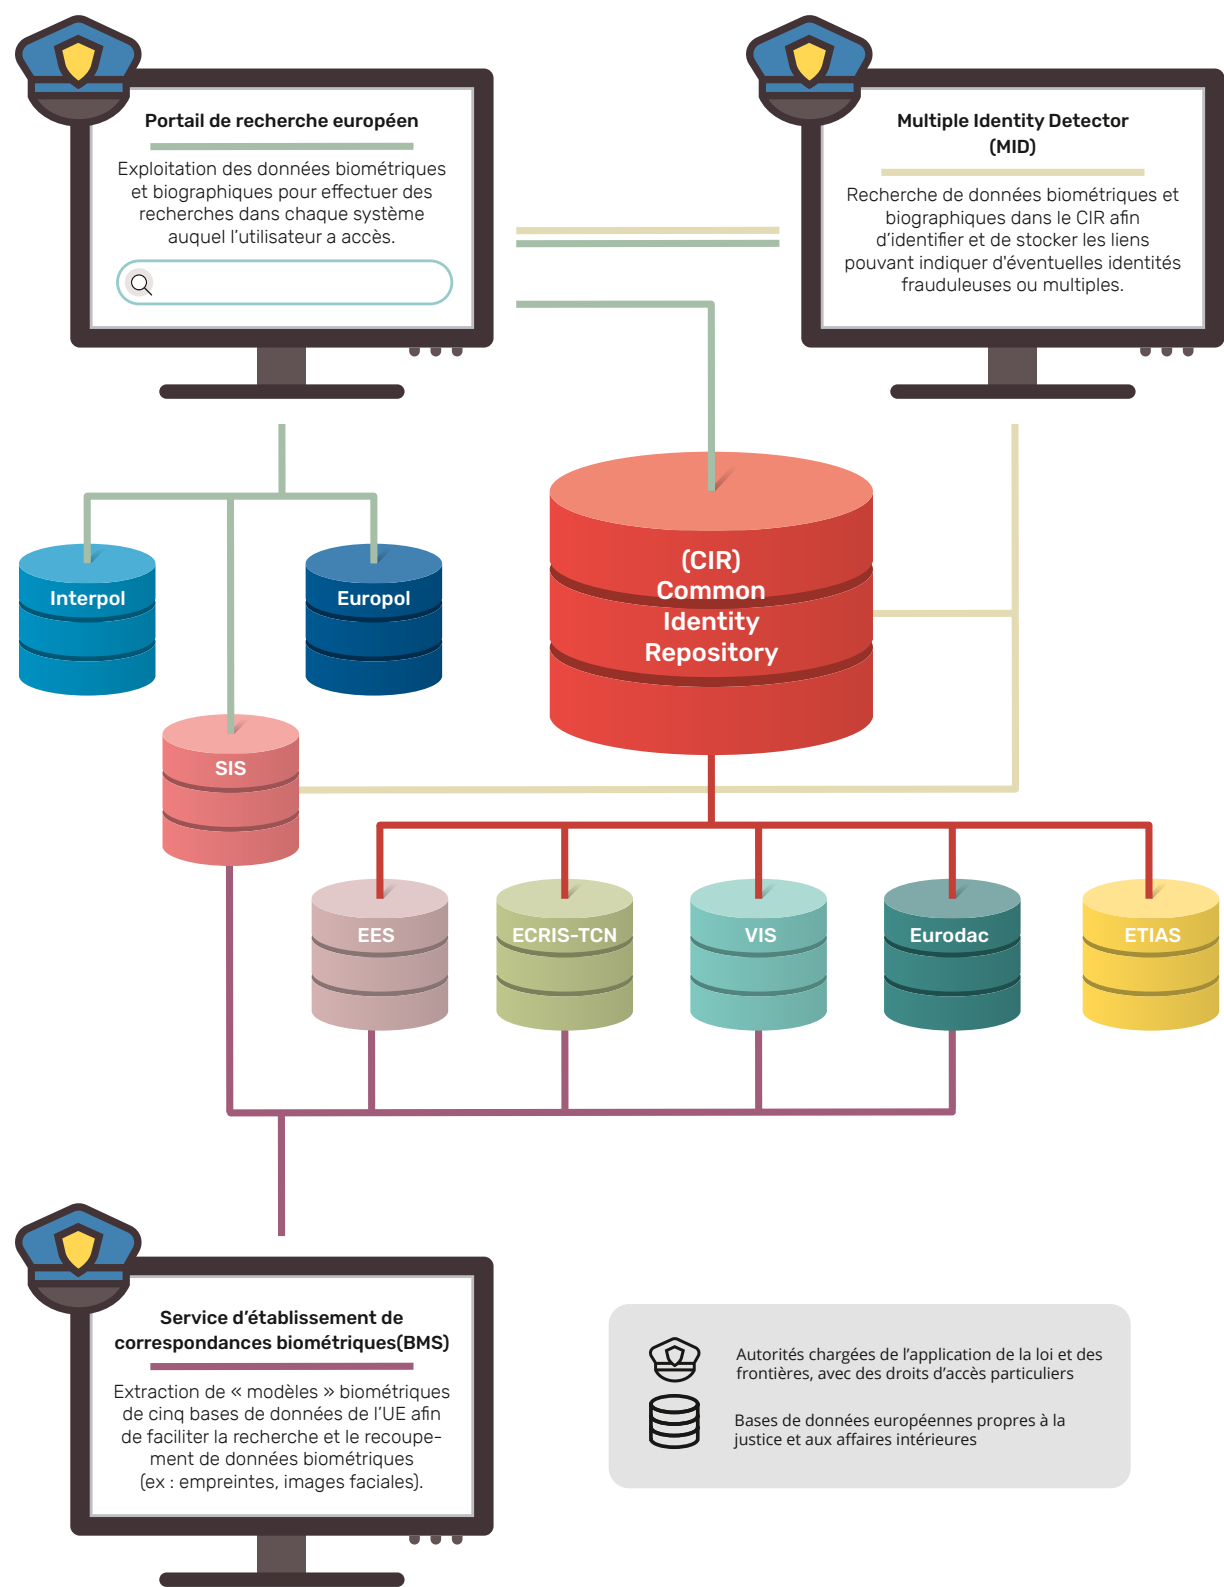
Portail de recherche européen

Exploitation des données biométriques et biographiques pour effectuer des recherches dans chaque système auquel l'utilisateur a accès.

Multiple Identity Detector (MID)

Recherche de données biométriques et biographiques dans le CIR afin d'identifier et de stocker les liens pouvant indiquer d'éventuelles identités frauduleuses ou multiples.

Interpol

Europol

(CIR) Common Identity Repository

SIS

EES

ECRIS-TCN

VIS

Eurodac

ETIAS

Service d'établissement de correspondances biométriques(BMS)

Extraction de « modèles » biométriques de cinq bases de données de l'UE afin de faciliter la recherche et le recoupement de données biométriques (ex : empreintes, images faciales).

Autorités chargées de l'application de la loi et des frontières, avec des droits d'accès particuliers

Bases de données européennes propres à la justice et aux affaires intérieures